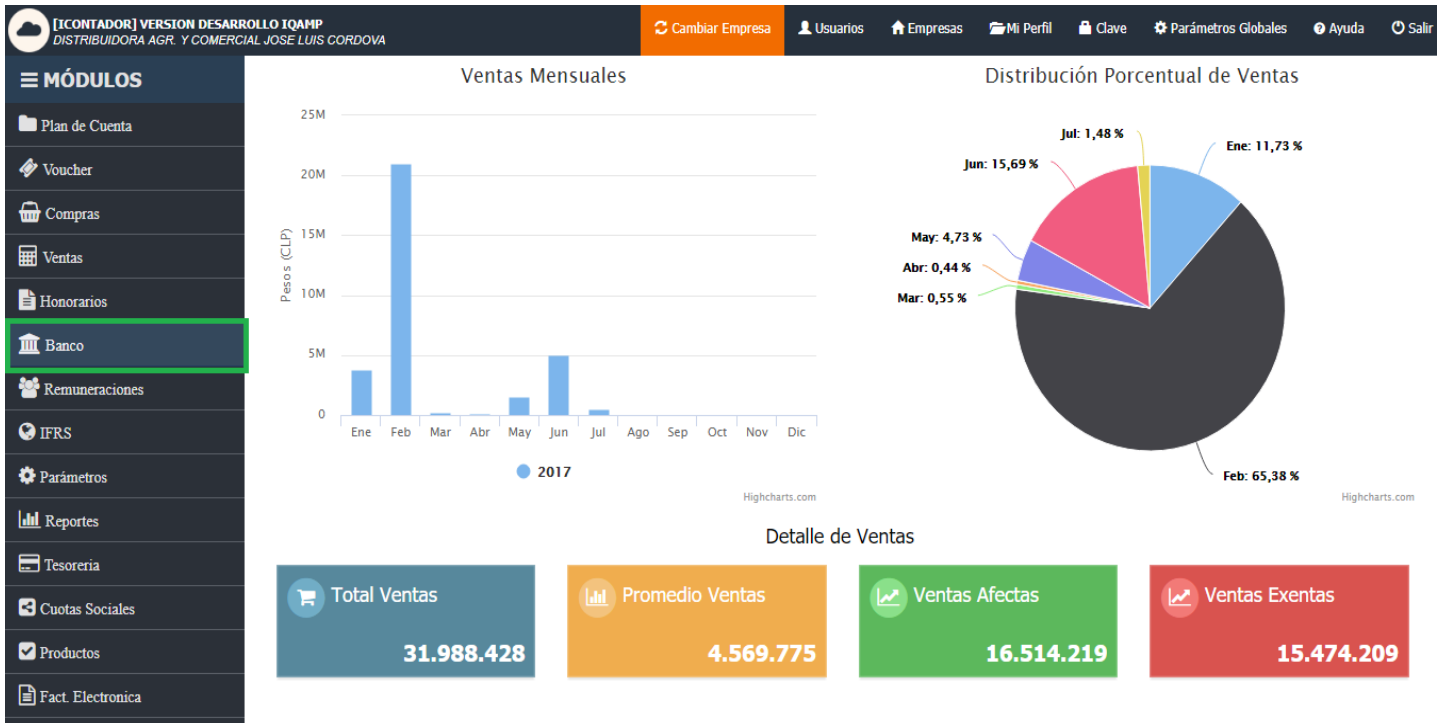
[ICONTADOR] VERSION DESARROLLO IQAMP
DISTRIBUIDORA AGR. Y COMERCIAL JOSE LUIS CORDOVA

Cambiar Empresa | Usuarios | Empresas | Mi Perfil | Clave | Parámetros Globales | Ayuda | Salir

MÓDULOS
Plan de Cuenta
Voucher
Compras
Ventas
Honorarios
Banco
Remuneraciones
IFRS
Parámetros
Reportes
Tesoreria
Cuotas Sociales
Productos
Fact. Electronica

Ventas Mensuales

25M
20M
15M
10M
5M
0
Pesos (CLP)
Ene Feb Mar Abr May Jun Jul Ago Sep Oct Nov Dic
2017
Highcharts.com

Distribución Porcentual de Ventas

Jul: 1,48 %
Ene: 11,73 %
Jun: 15,69 %
May: 4,73 %
Abr: 0,44 %
Mar: 0,55 %
Feb: 65,38 %
Highcharts.com

Detalle de Ventas

Total Ventas
31.988.428

Promedio Ventas
4.569.775

Ventas Afectas
16.514.219

Ventas Exentas
15.474.209